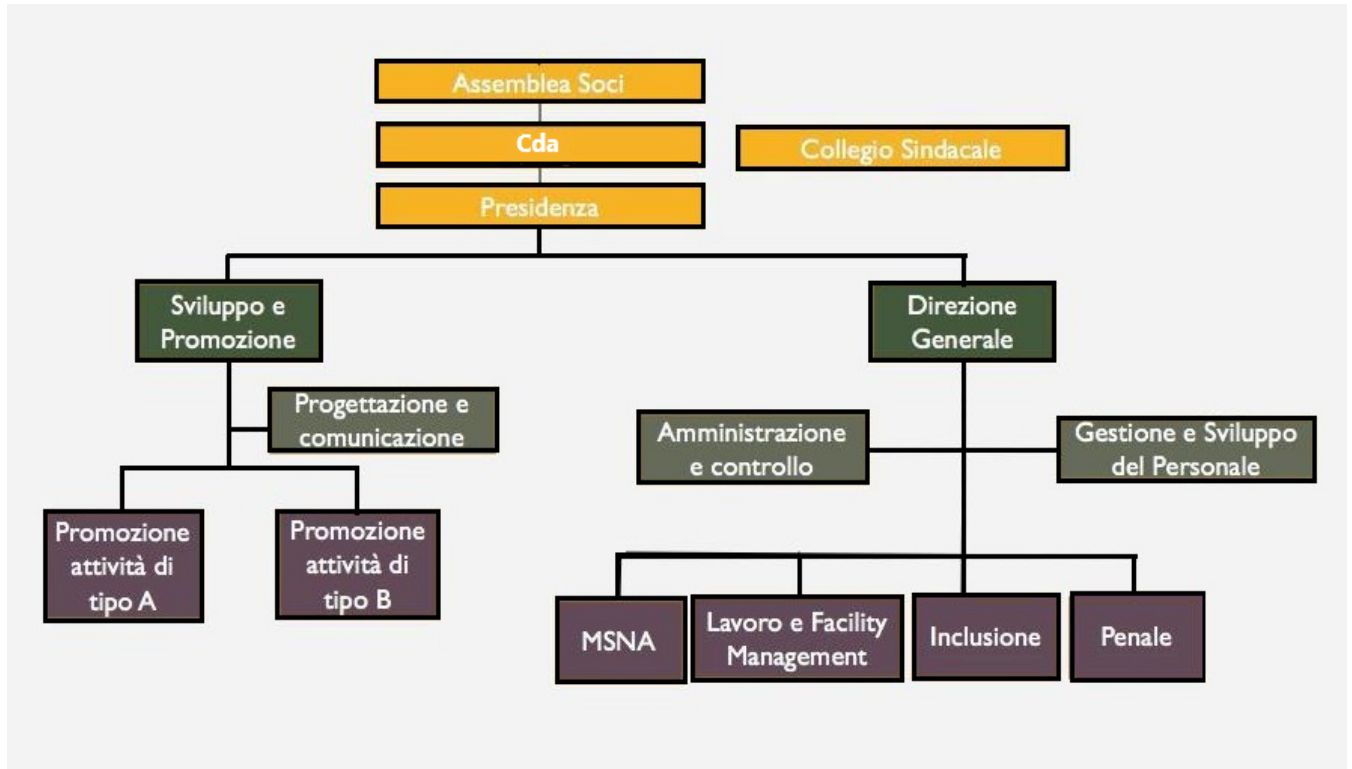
Assemblea Soci

Cda

Collegio Sindacale

Presidenza

Sviluppo e Promozione

Direzione Generale

Progettazione e comunicazione

Amministrazione e controllo

Gestione e Sviluppo del Personale

Promozione attività di tipo A

Promozione attività di tipo B

MSNA

Lavoro e Facility Management

Inclusione

Penale